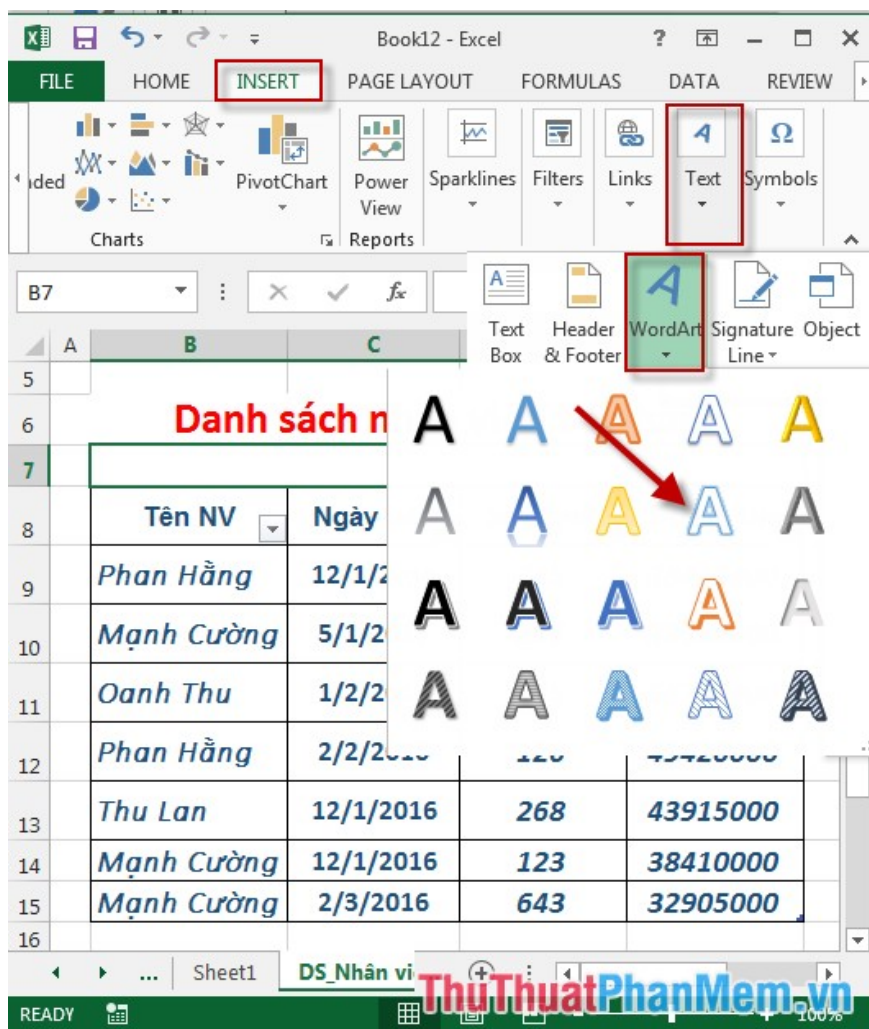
Book12 - Excel

? — ☐ ✕

FILE HOME INSERT PAGE LAYOUT FORMULAS DATA REVIEW

ded PivotChart Power View Sparklines Filters Links Text Symbols

Charts Reports

B7 fx

Text Box Header & Footer WordArt Signature Line Object

A B C

5

6 Danh sách n

7

8 Tên NV Ngày

9 Phan Hằng 12/1/2

10 Mạnh Cường 5/1/2

11 Oanh Thu 1/2/2

12 Phan Hằng 2/2/2

13 Thu Lan 12/1/2016 268 43915000

14 Mạnh Cường 12/1/2016 123 38410000

15 Mạnh Cường 2/3/2016 643 32905000

16

... Sheet1 DS_Nhân vi

READY

ThuThuatPhanMem.vn